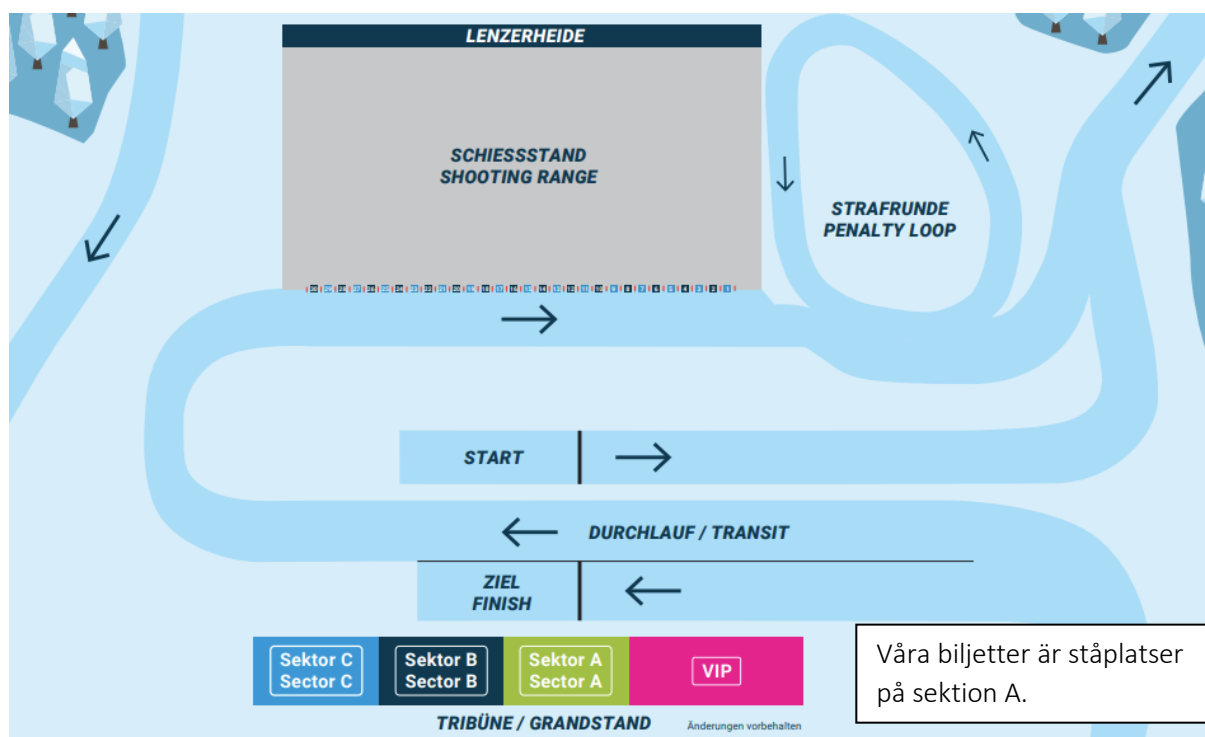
LENZERHEIDE

SCHIESSSTAND
SHOOTING RANGE

STRAFRUNDE
PENALTY LOOP

START

DURCHLAUF / TRANSIT

ZIEL
FINISH

Sektor C
Sector C

Sektor B
Sector B

Sektor A
Sector A

VIP

TRIBÜNE / GRANDSTAND

Änderungen vorbehalten

Våra biljetter är ståplatser på sektion A.